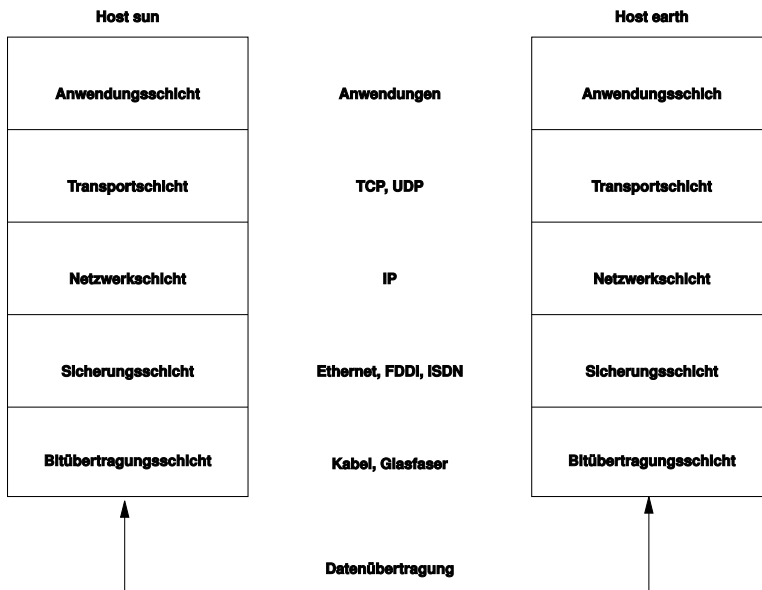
Host sun

Anwendungsschicht

Transportschicht

Netzwerkschicht

Sicherungsschicht

Bitübertragungsschicht

Anwendungen

TCP, UDP

IP

Ethernet, FDDI, ISDN

Kabel, Glasfaser

Host earth

Anwendungsschich

Transportschicht

Netzwerkschicht

Sicherungsschicht

Bitübertragungsschicht

Datenübertragung